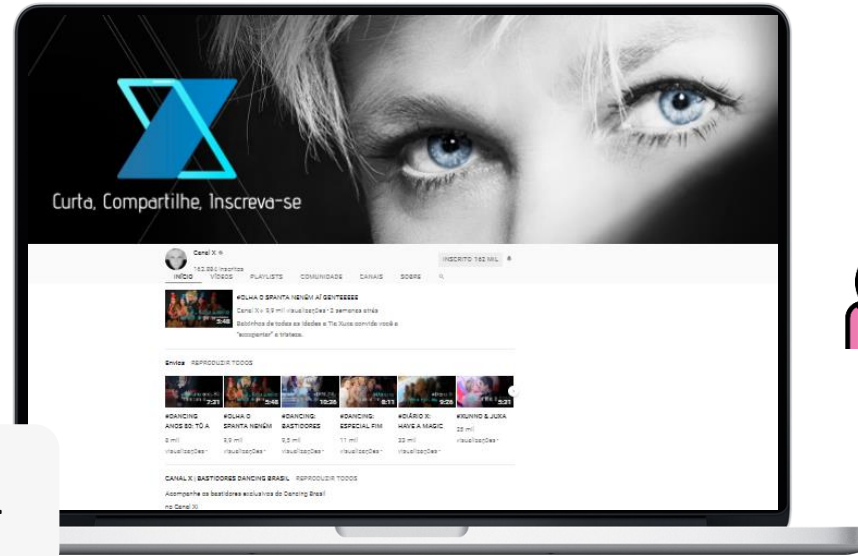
Curta, Compartilhe, Inscreva-se

Canal X
162.884 inscritos
INÍCIO VÍDEOS PLAYLISTS COMUNIDADE CANAIS SOBRE
INSCRITO 162 MIL

#OLHA O SPANTA NENÉM AÍ GENTEEEEE
Canal X • 3,9 mil visualizações • 2 semanas atrás
Baixinhos de todas as idades a Tia Xuxa convida você a "escopantar" a tristeza.
5:48

Envios REPRODUZIR TODOS

7:21 #DANCING ANOS 80: TÔ A 8 mil visualizações
5:48 #OLHA O SPANTA NENÉM 3,9 mil visualizações
10:35 #DANCING: BASTIDORES 9,5 mil visualizações
8:11 #DANCING: ESPECIAL FIM 11 mil visualizações
9:26 #DIÁRIO X: HAVE A MAGIC 33 mil visualizações
5:31 #SUNNO & JUKA 28 mil visualizações

CANAL X | BASTIDORES DANCING BRASIL REPRODUZIR TODOS
Acompanhe os bastidores exclusivos do Dancing Brasil no Canal X!